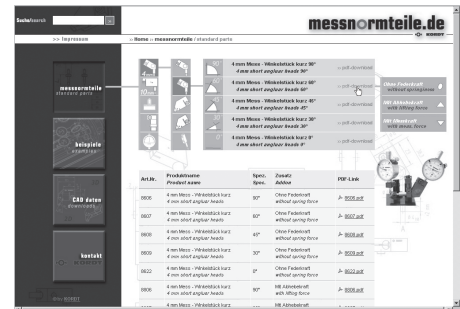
Suche/Search

messnormteile.de

>> Impressum

>> Home >> messnormteile / standard parts

messnormteile
standard parts

beispiele
examples

CAD daten
downloads

kontakt

4 mm Mess - Winkelstück kurz 90°
4 mm short angluar heads 90°

>> pdf-download

4 mm Mess - Winkelstück kurz 60°
4 mm short angluar heads 60°

>> pdf-download

4 mm Mess - Winkelstück kurz 45°
4 mm short angluar heads 45°

>> pdf-download

4 mm Mess - Winkelstück kurz 30°
4 mm short angluar heads 30°

>> pdf-download

4 mm Mess - Winkelstück kurz 0°
4 mm short angluar heads 0°

>> pdf-download

Ohne Federkraft
without springforce

Mit Abhebekraft
with lifting force

Mit Messkraft
with meas. force

| Art.Nr. | Produktname Product name | Spez. Spec. | Zusatz Addon | PDF-Link |
|---|---|---|---|---|
| 8606 | 4 mm Mess - Winkelstück kurz 4 mm short angluar heads | 90° | Ohne Federkraft without spring force | 8606.pdf |
| 8607 | 4 mm Mess - Winkelstück kurz 4 mm short angluar heads | 60° | Ohne Federkraft without spring force | 8607.pdf |
| 8608 | 4 mm Mess - Winkelstück kurz 4 mm short angluar heads | 45° | Ohne Federkraft without spring force | 8608.pdf |
| 8609 | 4 mm Mess - Winkelstück kurz 4 mm short angluar heads | 30° | Ohne Federkraft without spring force | 8609.pdf |
| 8622 | 4 mm Mess - Winkelstück kurz 4 mm short angluar heads | 0° | Ohne Federkraft without spring force | 8622.pdf |
| 8606 | 4 mm Mess - Winkelstück kurz 4 mm short angluar heads | 90° | Mit Abhebekraft with lifting force | 8606.pdf |
| 8607 | 4 mm Mess - Winkelstück kurz | 60° | Mit Abhebekraft | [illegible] |